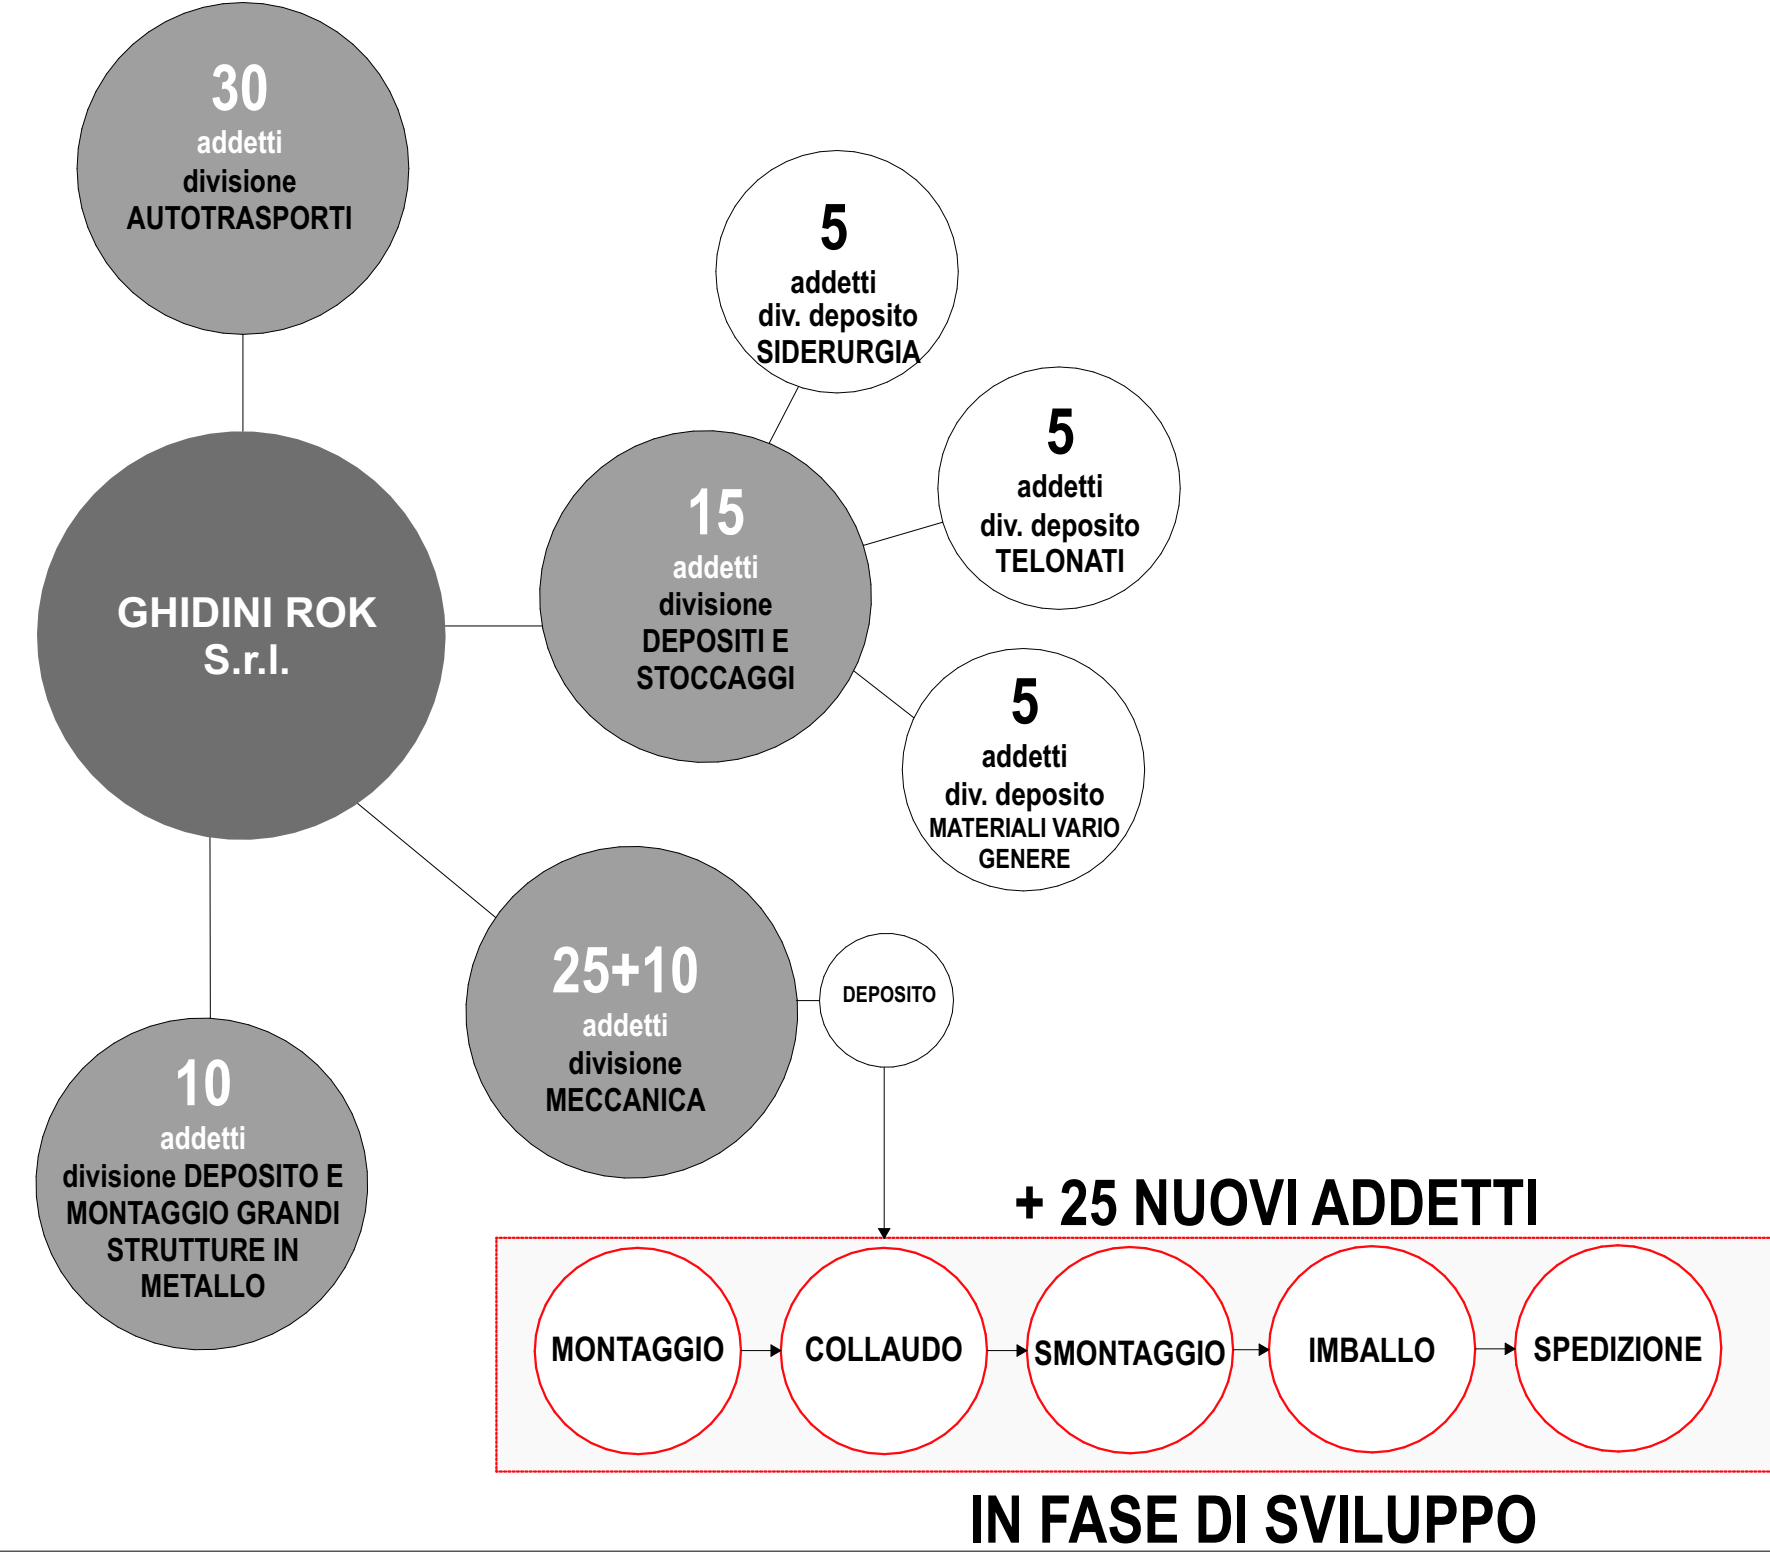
30
addetti
divisione
AUTOTRASPORTI

5
addetti
div. deposito
SIDERURGIA

GHIDINI ROK
S.r.l.

15
addetti
divisione
DEPOSITI E
STOCCAGGI

5
addetti
div. deposito
TELONATI

5
addetti
div. deposito
MATERIALI VARIO
GENERE

25+10
addetti
divisione
MECCANICA

DEPOSITO

10
addetti
divisione DEPOSITO E
MONTAGGIO GRANDI
STRUTTURE IN
METALLO

+ 25 NUOVI ADDETTI

MONTAGGIO

COLLAUDO

SMONTAGGIO

IMBALLO

SPEDIZIONE

IN FASE DI SVILUPPO